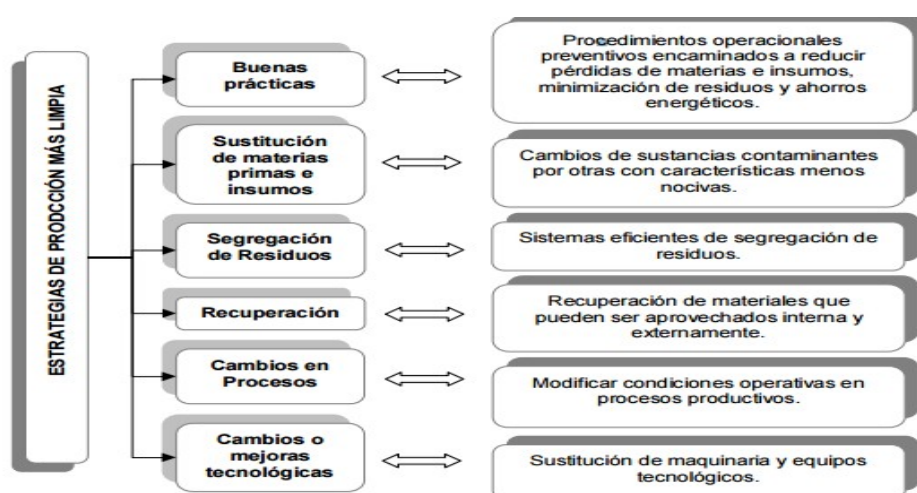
ESTRATEGIAS DE PRODCCIÓN MÁS LIMPIA

Buenas prácticas

Procedimientos operacionales preventivos encaminados a reducir pérdidas de materias e insumos, minimización de residuos y ahorros energéticos.

Sustitución de materias primas e insumos

Cambios de sustancias contaminantes por otras con características menos nocivas.

Segregación de Residuos

Sistemas eficientes de segregación de residuos.

Recuperación

Recuperación de materiales que pueden ser aprovechados interna y externamente.

Cambios en Procesos

Modificar condiciones operativas en procesos productivos.

Cambios o mejoras tecnológicas

Sustitución de maquinaria y equipos tecnológicos.